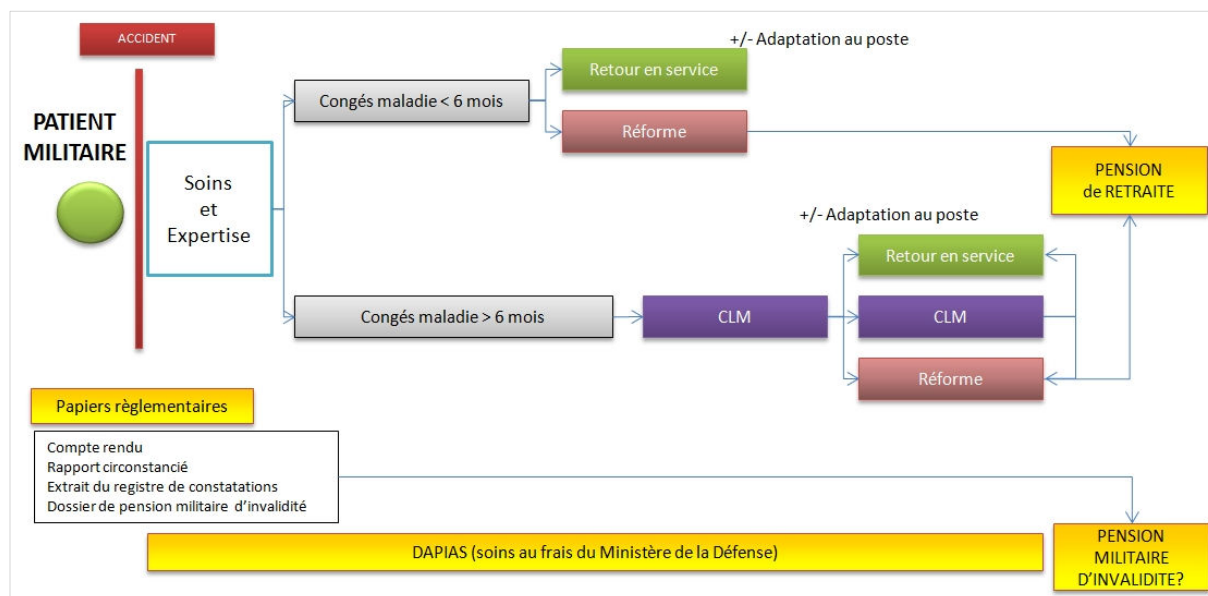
ACCIDENT

PATIENT MILITAIRE

Soins et Expertise

Congés maladie < 6 mois

+/- Adaptation au poste

Retour en service

Réforme

PENSION de RETRAITE

+/- Adaptation au poste

Retour en service

Congés maladie > 6 mois

CLM

CLM

Réforme

Papiers règlementaires

Compte rendu
Rapport circonstancié
Extrait du registre de constatations
Dossier de pension militaire d'invalidité

DAPIAS (soins au frais du Ministère de la Défense)

PENSION MILITAIRE D'INVALIDITE?